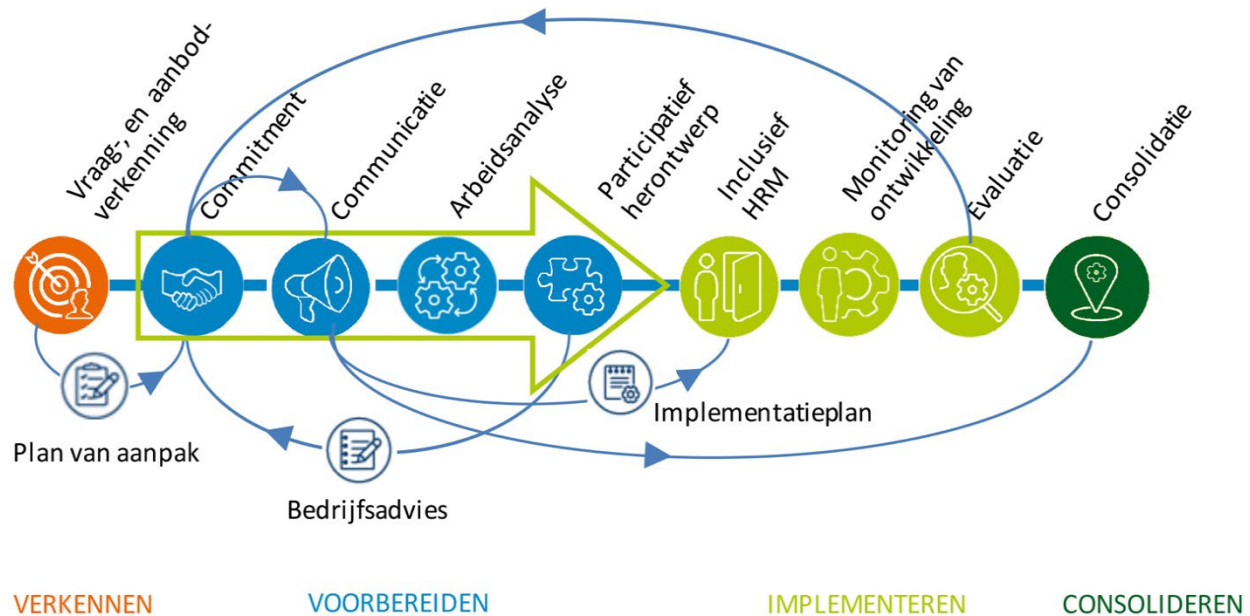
Vraag-, en aanbod-verkenning

Commitment

Communicatie

Arbeidsanalyse

Participatief herontwerp

Inclusief HRM

Monitoring van ontwikkeling

Evaluatie

Consolidatie

Plan van aanpak

Implementatieplan

Bedrijfsadvies

VERKENNEN

VOORBEREIDEN

IMPLEMENTEREN

CONSOLIDEREN